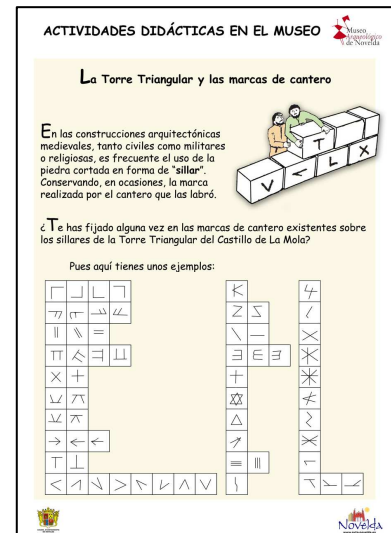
ACTIVIDADES DIDÁCTICAS EN EL MUSEO

Museo Arqueológico de Novelda

La Torre Triangular y las marcas de cantero

En las construcciones arquitectónicas medievales, tanto civiles como militares o religiosas, es frecuente el uso de la piedra cortada en forma de "sillar". Conservando, en ocasiones, la marca realizada por el cantero que la labró.

¿Te has fijado alguna vez en las marcas de cantero existentes sobre los sillares de la Torre Triangular del Castillo de La Mola?

Pues aquí tienes unos ejemplos:

Novelda